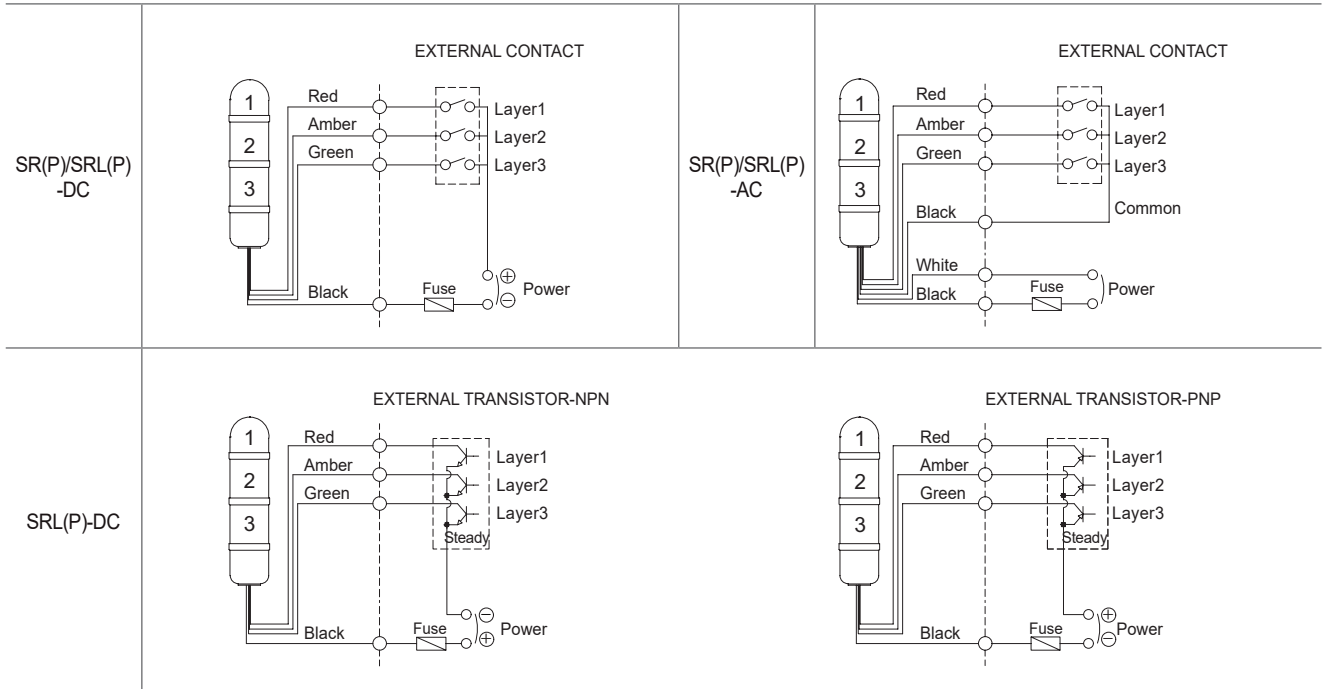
SR(P)/SRL(P) -DC

EXTERNAL CONTACT

1
2
3

Red
Amber
Green
Black

Layer1
Layer2
Layer3

Fuse
$\oplus$
$\ominus$
Power

SR(P)/SRL(P) -AC

EXTERNAL CONTACT

1
2
3

Red
Amber
Green
Black
White
Black

Layer1
Layer2
Layer3
Common

Fuse
Power

SRL(P)-DC

EXTERNAL TRANSISTOR-NPN

1
2
3

Red
Amber
Green
Black

Layer1
Layer2
Layer3
Steady

Fuse
$\ominus$
$\oplus$
Power

EXTERNAL TRANSISTOR-PNP

1
2
3

Red
Amber
Green
Black

Layer1
Layer2
Layer3
Steady

Fuse
$\oplus$
$\ominus$
Power